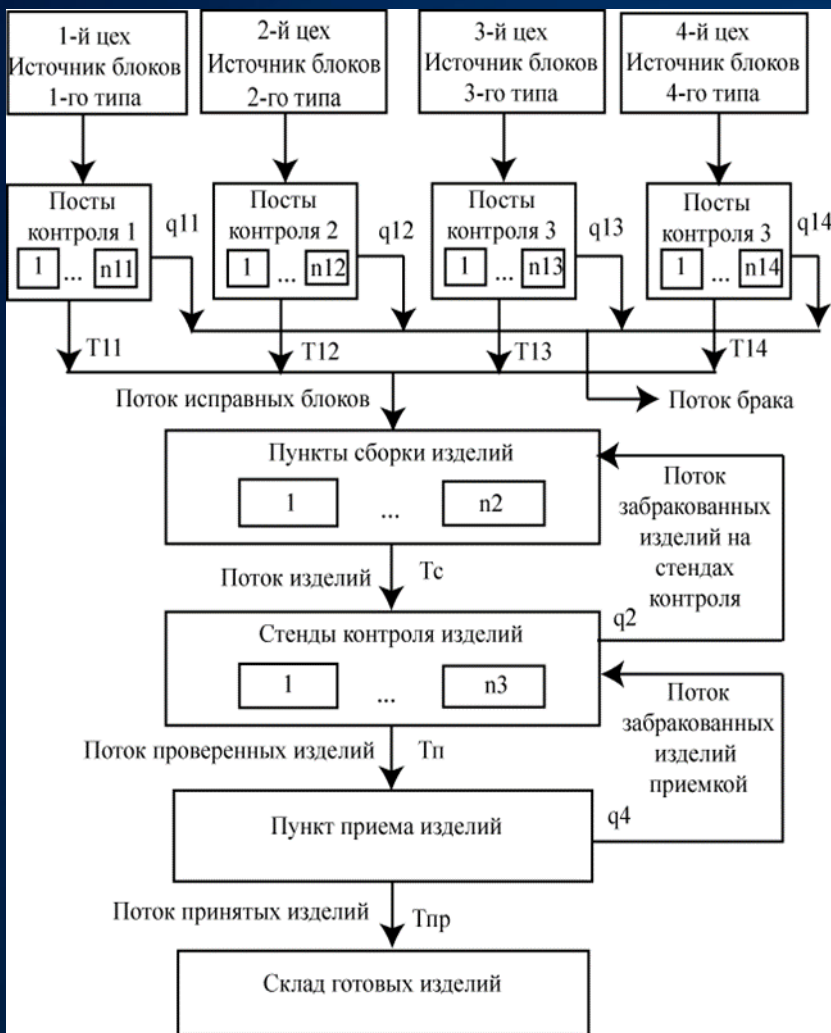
1-й цех
Источник блоков
1-го типа

2-й цех
Источник блоков
2-го типа

3-й цех
Источник блоков
3-го типа

4-й цех
Источник блоков
4-го типа

Посты
контроля 1
1 ... n11
q11

Посты
контроля 2
1 ... n12
q12

Посты
контроля 3
1 ... n13
q13

Посты
контроля 3
1 ... n14
q14

T11
T12
T13
T14

Поток исправных блоков

Поток брака

Пункты сборки изделий
1 ... n2

Поток
забракованных
изделий на
стендах
контроля

Поток изделий
Tc

q2

Стенды контроля изделий
1 ... n3

Поток
забракованных
изделий
приемкой

Поток проверенных изделий
Tп

Пункт приема изделий
q4

Поток принятых изделий
Tпр

Склад готовых изделий